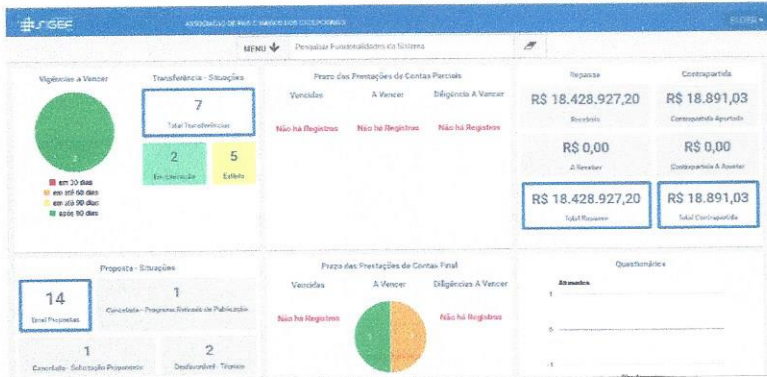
SIGEF ASSOCIAÇÃO DE PAIS E AMIGOS DOS EXCEPCIONAIS

MENU Pesquisar Funcionalidades do Sistema

Vigências a Vencer

2

em 30 dias
em até 60 dias
em até 90 dias
após 90 dias

Transferência - Situações

7
Total Transferências

2
Em execução

5
Extinto

Prazo das Prestações de Contas Parciais

Vencidas | A Vencer | Diligência A Vencer

Não há Registros | Não há Registros | Não há Registros

Repasse

R$ 18.428.927,20
Recebido

R$ 0,00
A Receber

R$ 18.428.927,20
Total Repasse

Contrapartida

R$ 18.891,03
Contrapartida Aportada

R$ 0,00
Contrapartida A Aportar

R$ 18.891,03
Total Contrapartida

Proposta - Situações

14
Total Propostas

1
Cancelada - Programa Retirado de Publicação

1
Cancelado - Solicitação Proponente

2
Desfavorável - Técnico

Prazo das Prestações de Contas Final

Vencidas | A Vencer | Diligências A Vencer

Não há Registros | | Não há Registros

Questionários

Atrasados

1

0

-1